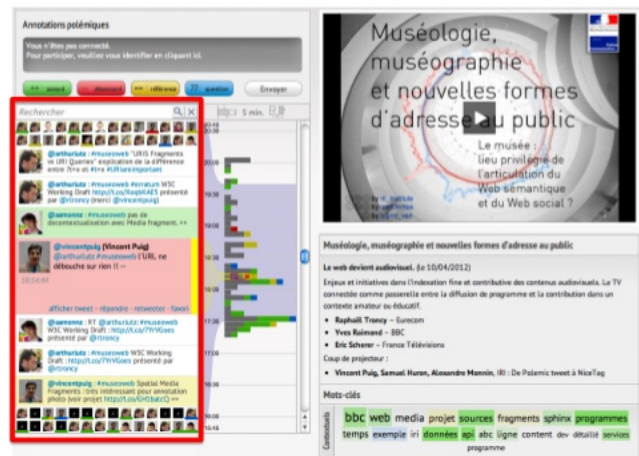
Annotations polémiques

Vous n'êtes pas connecté.
Pour participer, veuillez vous identifier en cliquant ici.

++ accord
-- désaccord
== référence
?? question
Envoyer

Rechercher

5 min.

@arthurlutz : #museoweb "URIS Fragments vs URI Queries" explication de la différence entre ?t= et #t= #URIsarentimportant

@arthurlutz : #museoweb #erratum W3C Working Draft : http://t.co/Xaqb4KAES présenté par @rtroncy (merci @vincentpuig)

@aarnomnz : #museoweb pas de decontextualisation avec Media fragment ++

@vincentpuig (Vincent Puig)
@arthurlutz #museoweb l'URL ne débouche sur rien !! --

afficher tweet · répondre · retweeter · favori

@aarnomnz : RT @arthurlutz: #museoweb W3C Working Draft : http://t.co/YYrVGoes présenté par @rtroncy

@arthurlutz : #museoweb W3C Working Draft : http://t.co/YYrVGoes présenté par @rtroncy

@vincentpuig : #museoweb Spatial Media Fragments : très intéressant pour annotation photo (voir projet http://t.co/GHbatcC) ==

Muséologie, muséographie et nouvelles formes d'adresse au public

Le musée : lieu privilégié de l'articulation du Web sémantique et du Web social ?

Muséologie, muséographie et nouvelles formes d'adresse au public

Le web devient audiovisuel. (le 10/04/2012)

Enjeux et initiatives dans l'indexation fine et contributive des contenus audiovisuels. La TV connectée comme passerelle entre la diffusion de programme et la contribution dans un contexte amateur ou éducatif.

• Raphaël Troncy – Eurecom
• Yves Raimond – BBC
• Eric Scherer – France Télévisions

Coup de projecteur :

• Vincent Puig, Samuel Huron, Alexandre Monnin, IRI : De Polemic tweet à NiceTag

Mots-clés

Contributeurs

bbc web media projet sources fragments sphinx programmes temps exemple iri données api abc ligne content dev détaillé services programme